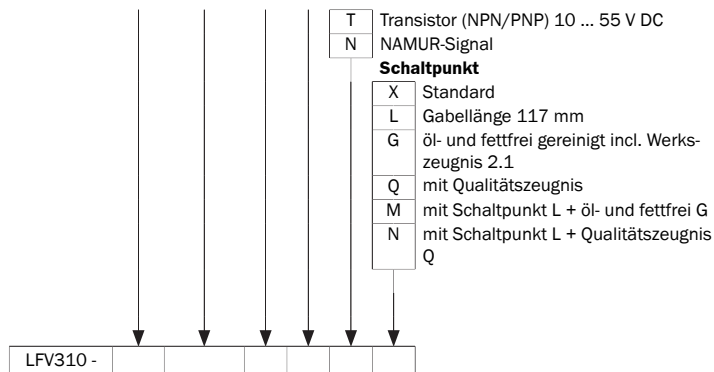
| T | Transistor (NPN/PNP) 10 … 55 V DC |
|---|---|
| N | NAMUR-Signal |

**Schaltpunkt**

| X | Standard |
|---|---|
| L | Gabellänge 117 mm |
| G | öl- und fettfrei gereinigt incl. Werkszeugnis 2.1 |
| Q | mit Qualitätszeugnis |
| M | mit Schaltpunkt L + öl- und fettfrei G |
| N | mit Schaltpunkt L + Qualitätszeugnis Q |

| LFV310 - | | | | | | |
|---|---|---|---|---|---|---|